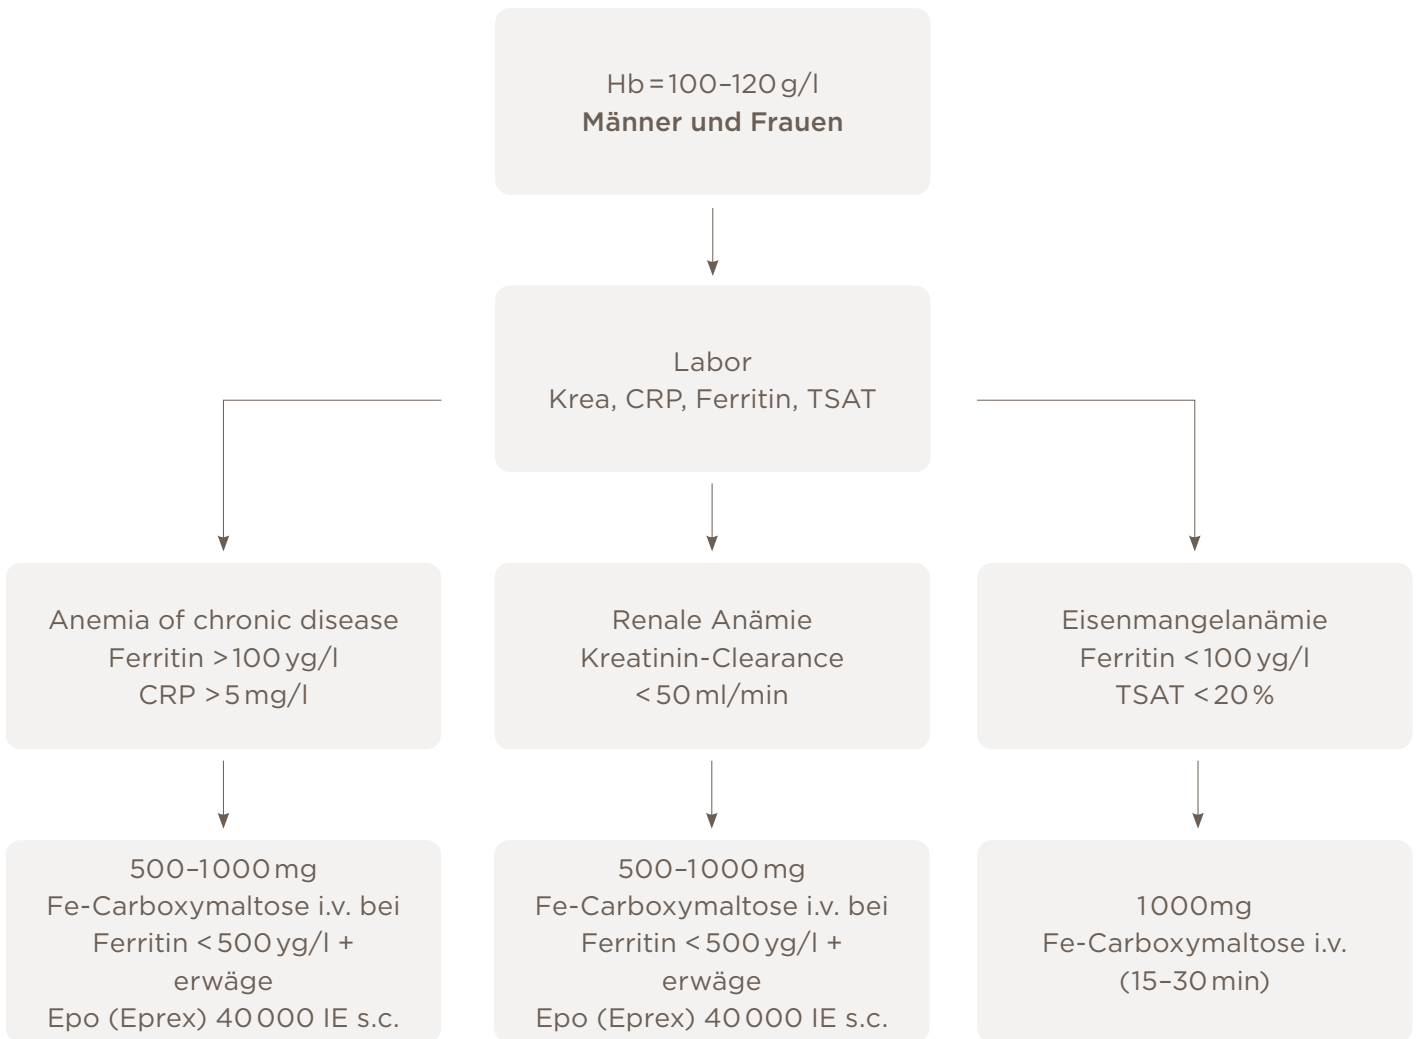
Hb = 100–120 g/l
**Männer und Frauen**

Labor
Krea, CRP, Ferritin, TSAT

Anemia of chronic disease
Ferritin > 100 yg/l
CRP > 5 mg/l

Renale Anämie
Kreatinin-Clearance
< 50 ml/min

Eisenmangelanämie
Ferritin < 100 yg/l
TSAT < 20 %

500–1000 mg
Fe-Carboxymaltose i.v. bei
Ferritin < 500 yg/l +
erwäge
Epo (Eprex) 40 000 IE s.c.

500–1000 mg
Fe-Carboxymaltose i.v. bei
Ferritin < 500 yg/l +
erwäge
Epo (Eprex) 40 000 IE s.c.

1000mg
Fe-Carboxymaltose i.v.
(15–30 min)